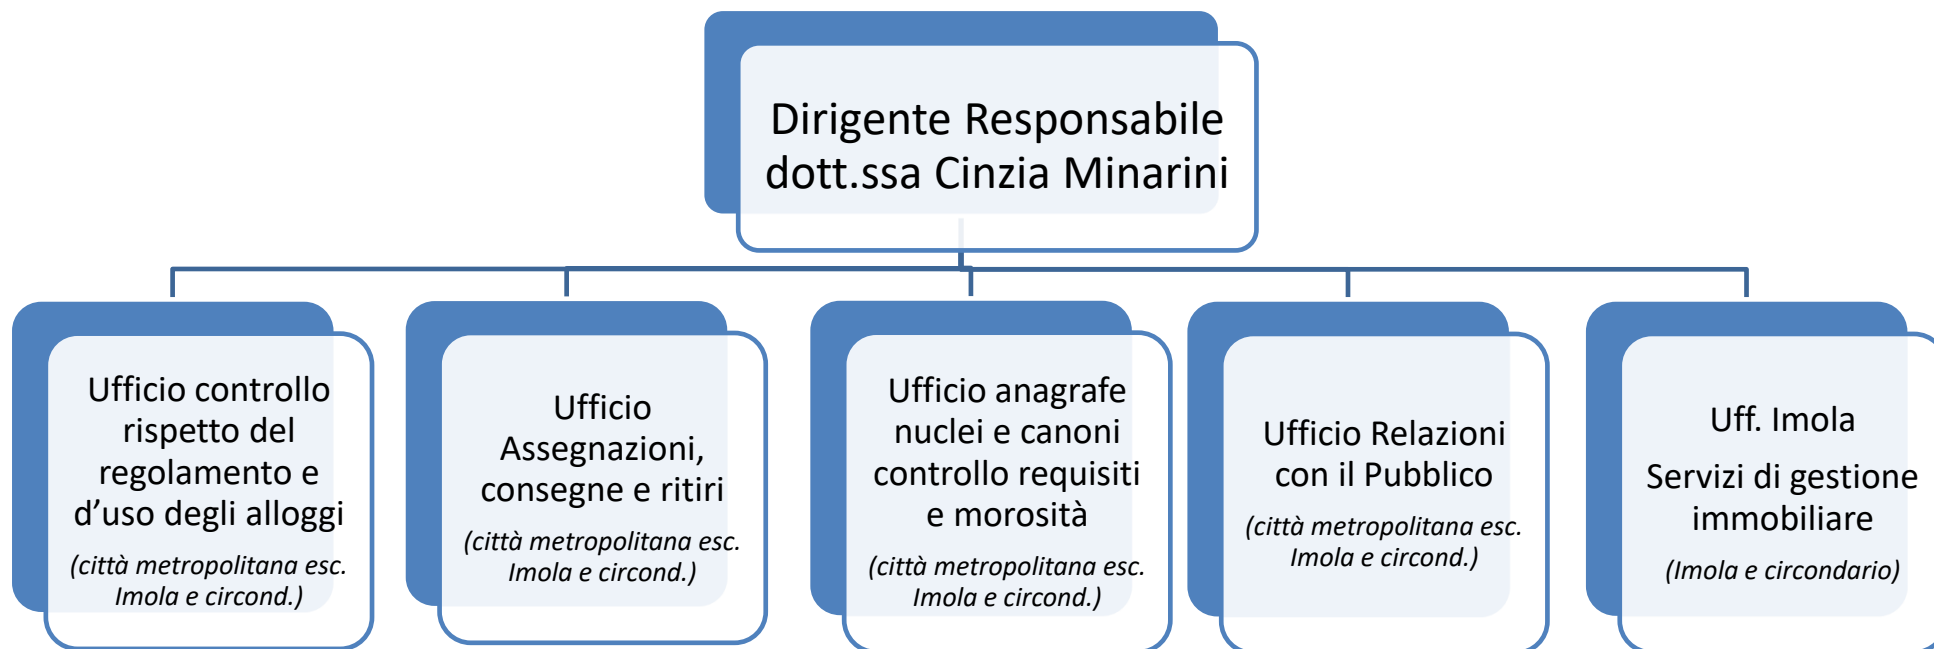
Dirigente Responsabile
dott.ssa Cinzia Minarini

Ufficio controllo rispetto del regolamento e d’uso degli alloggi

(città metropolitana esc. Imola e circond.)

Ufficio Assegnazioni, consegne e ritiri

(città metropolitana esc. Imola e circond.)

Ufficio anagrafe nuclei e canoni controllo requisiti e morosità

(città metropolitana esc. Imola e circond.)

Ufficio Relazioni con il Pubblico

(città metropolitana esc. Imola e circond.)

Uff. Imola

Servizi di gestione immobiliare

(Imola e circondario)